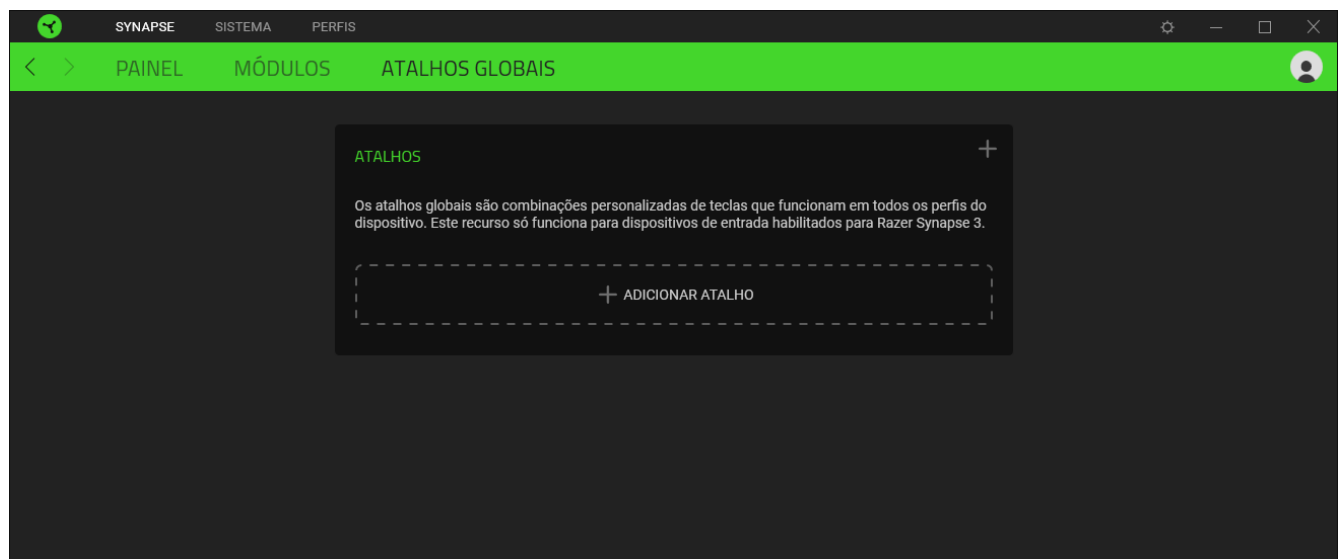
SYNAPSE SISTEMA PERFIS

PAINEL MÓDULOS ATALHOS GLOBAIS

ATALHOS

+

Os atalhos globais são combinações personalizadas de teclas que funcionam em todos os perfis do dispositivo. Este recurso só funciona para dispositivos de entrada habilitados para Razer Synapse 3.

+ ADICIONAR ATALHO